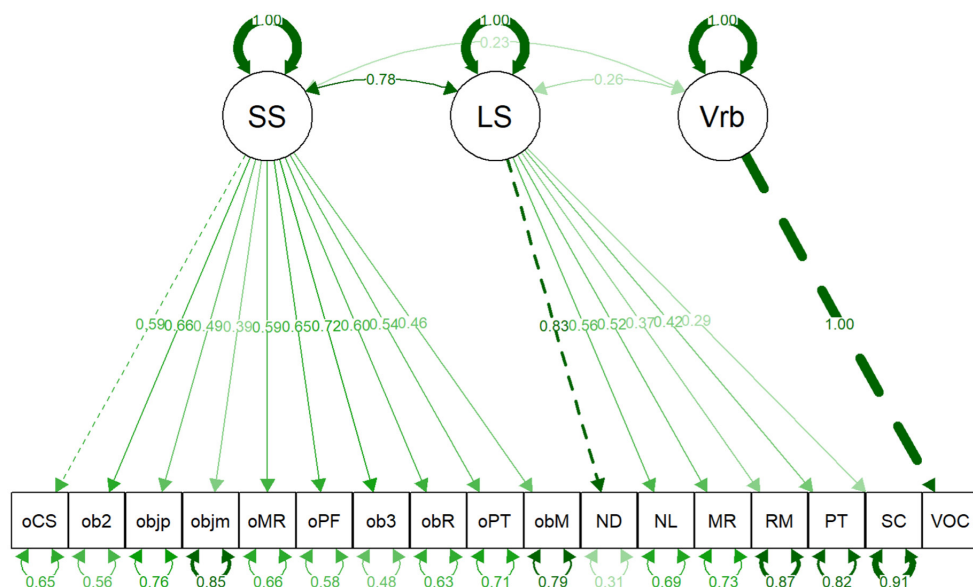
1.00
1.00
1.00
0.23
0.78
0.26
SS
LS
Vrb
0.59
0.66
0.49
0.39
0.59
0.65
0.72
0.60
0.54
0.46
0.83
0.56
0.52
0.37
0.42
0.29
1.00

| oCS | ob2 | objp | objm | oMR | oPF | ob3 | obR | oPT | obM | ND | NL | MR | RM | PT | SC | VOC |
|---|---|---|---|---|---|---|---|---|---|---|---|---|---|---|---|---|

0.65
0.56
0.76
0.85
0.66
0.58
0.48
0.63
0.71
0.79
0.31
0.69
0.73
0.87
0.82
0.91